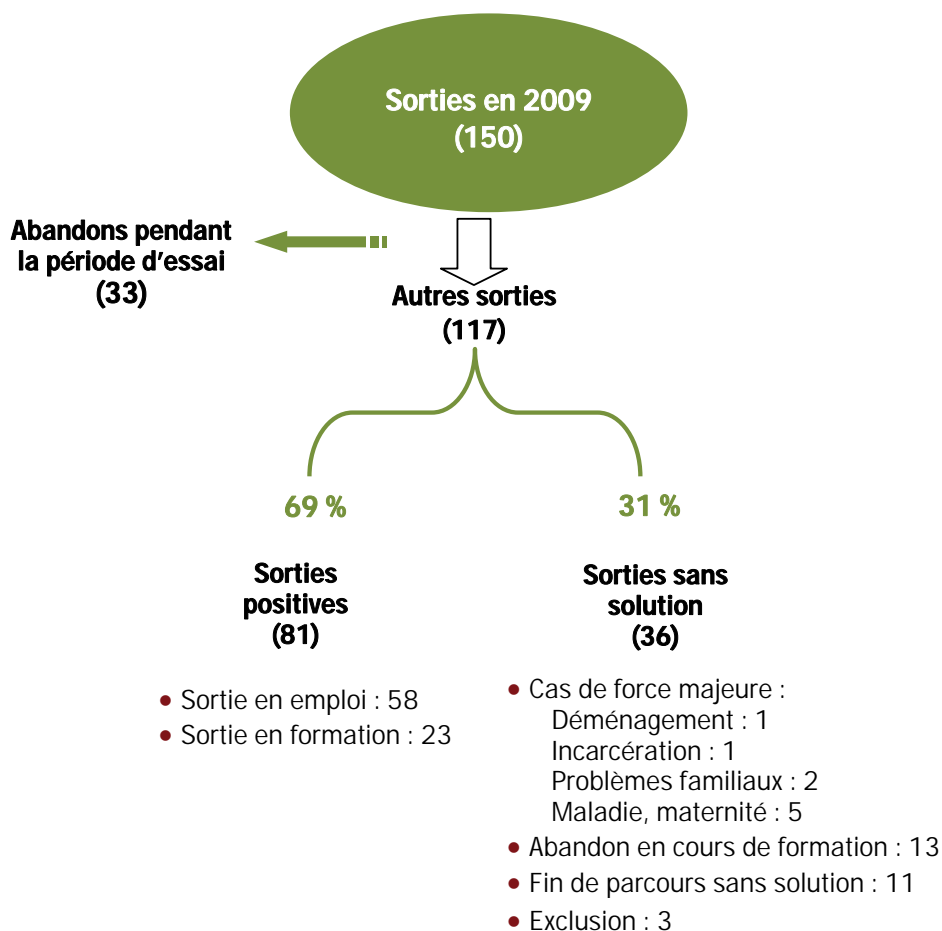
Sorties en 2009
(150)

Abandons pendant la période d'essai
(33)

Autres sorties
(117)

69 %

31 %

Sorties positives
(81)

- Sortie en emploi : 58
- Sortie en formation : 23

Sorties sans solution
(36)

- Cas de force majeure :
  Déménagement : 1
  Incarcération : 1
  Problèmes familiaux : 2
  Maladie, maternité : 5
- Abandon en cours de formation : 13
- Fin de parcours sans solution : 11
- Exclusion : 3